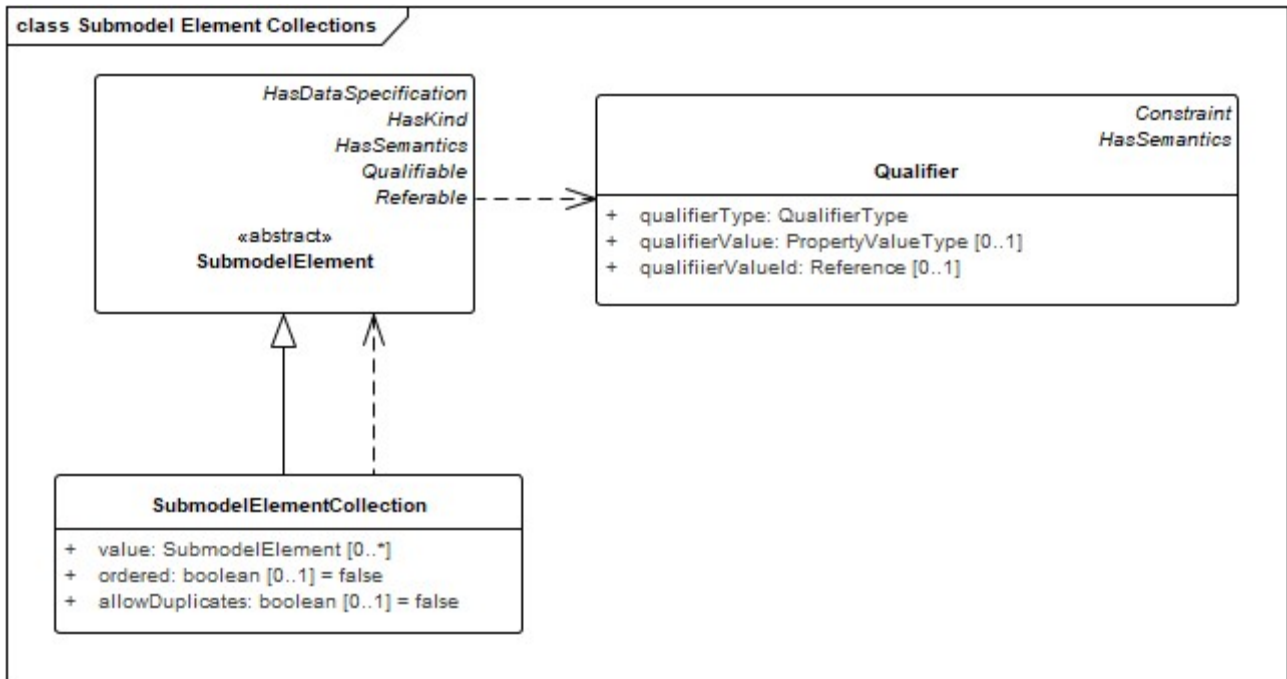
class Submodel Element Collections

HasDataSpecification
HasKind
HasSemantics
Qualifiable
Referable

«abstract»
SubmodelElement

Constraint
HasSemantics

Qualifier

+ qualifierType: QualifierType
+ qualifierValue: PropertyValueType [0..1]
+ qualifiierValueId: Reference [0..1]

SubmodelElementCollection

+ value: SubmodelElement [0..*]
+ ordered: boolean [0..1] = false
+ allowDuplicates: boolean [0..1] = false